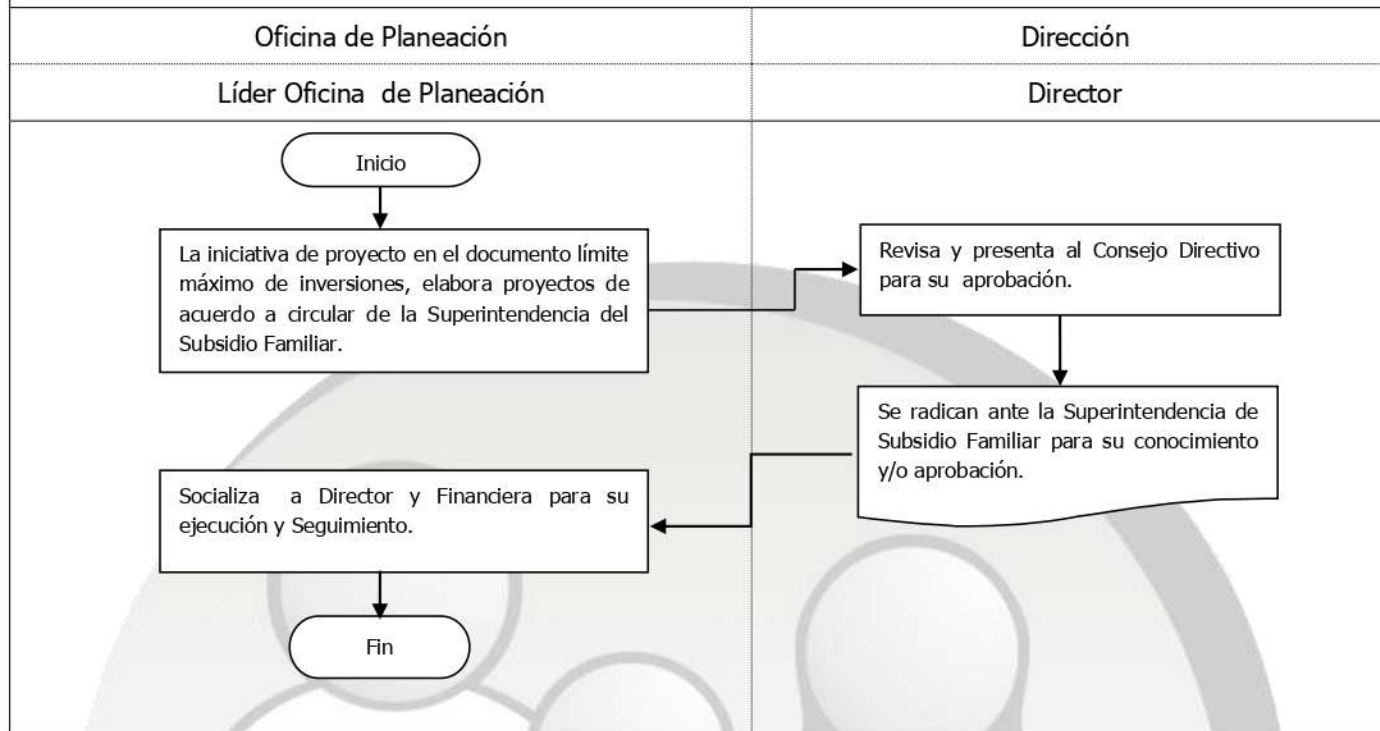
| Oficina de Planeación | Dirección |
|---|---|
| Líder Oficina de Planeación | Director |

Inicio

La iniciativa de proyecto en el documento límite máximo de inversiones, elabora proyectos de acuerdo a circular de la Superintendencia del Subsidio Familiar.

Revisa y presenta al Consejo Directivo para su aprobación.

Se radican ante la Superintendencia de Subsidio Familiar para su conocimiento y/o aprobación.

Socializa a Director y Financiera para su ejecución y Seguimiento.

Fin